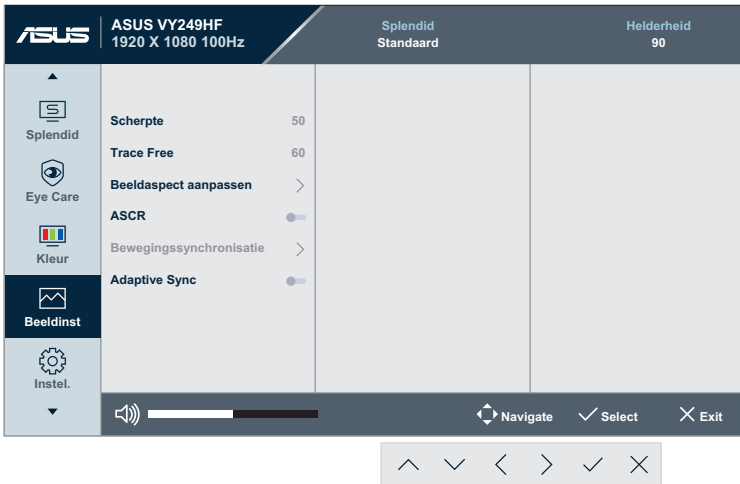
ASUS

ASUS VY249HF
1920 X 1080 100Hz

Splendid
Standaard

Helderheid
90

Splendid

Eye Care

Kleur

Beeldinst

Instel.

Scherpte 50
Trace Free 60
Beeldaspect aanpassen
ASCR
Bewegingssynchronisatie
Adaptive Sync

Navigate
Select
Exit